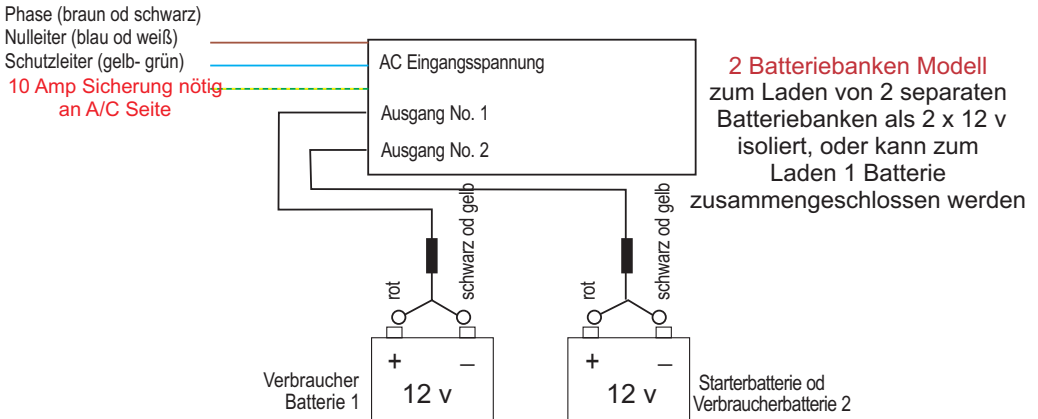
Phase (braun od schwarz)
Nulleiter (blau od weiß)
Schutzleiter (gelb- grün)
10 Amp Sicherung nötig an A/C Seite

AC Eingangsspannung
Ausgang No. 1
Ausgang No. 2

2 Batteriebanken Modell
zum Laden von 2 separaten Batteriebanken als 2 x 12 v isoliert, oder kann zum Laden 1 Batterie zusammengeschlossen werden

rot
schwarz od gelb
rot
schwarz od gelb

+
–
12 v
Verbraucher Batterie 1

+
–
12 v
Starterbatterie od Verbraucherbatterie 2